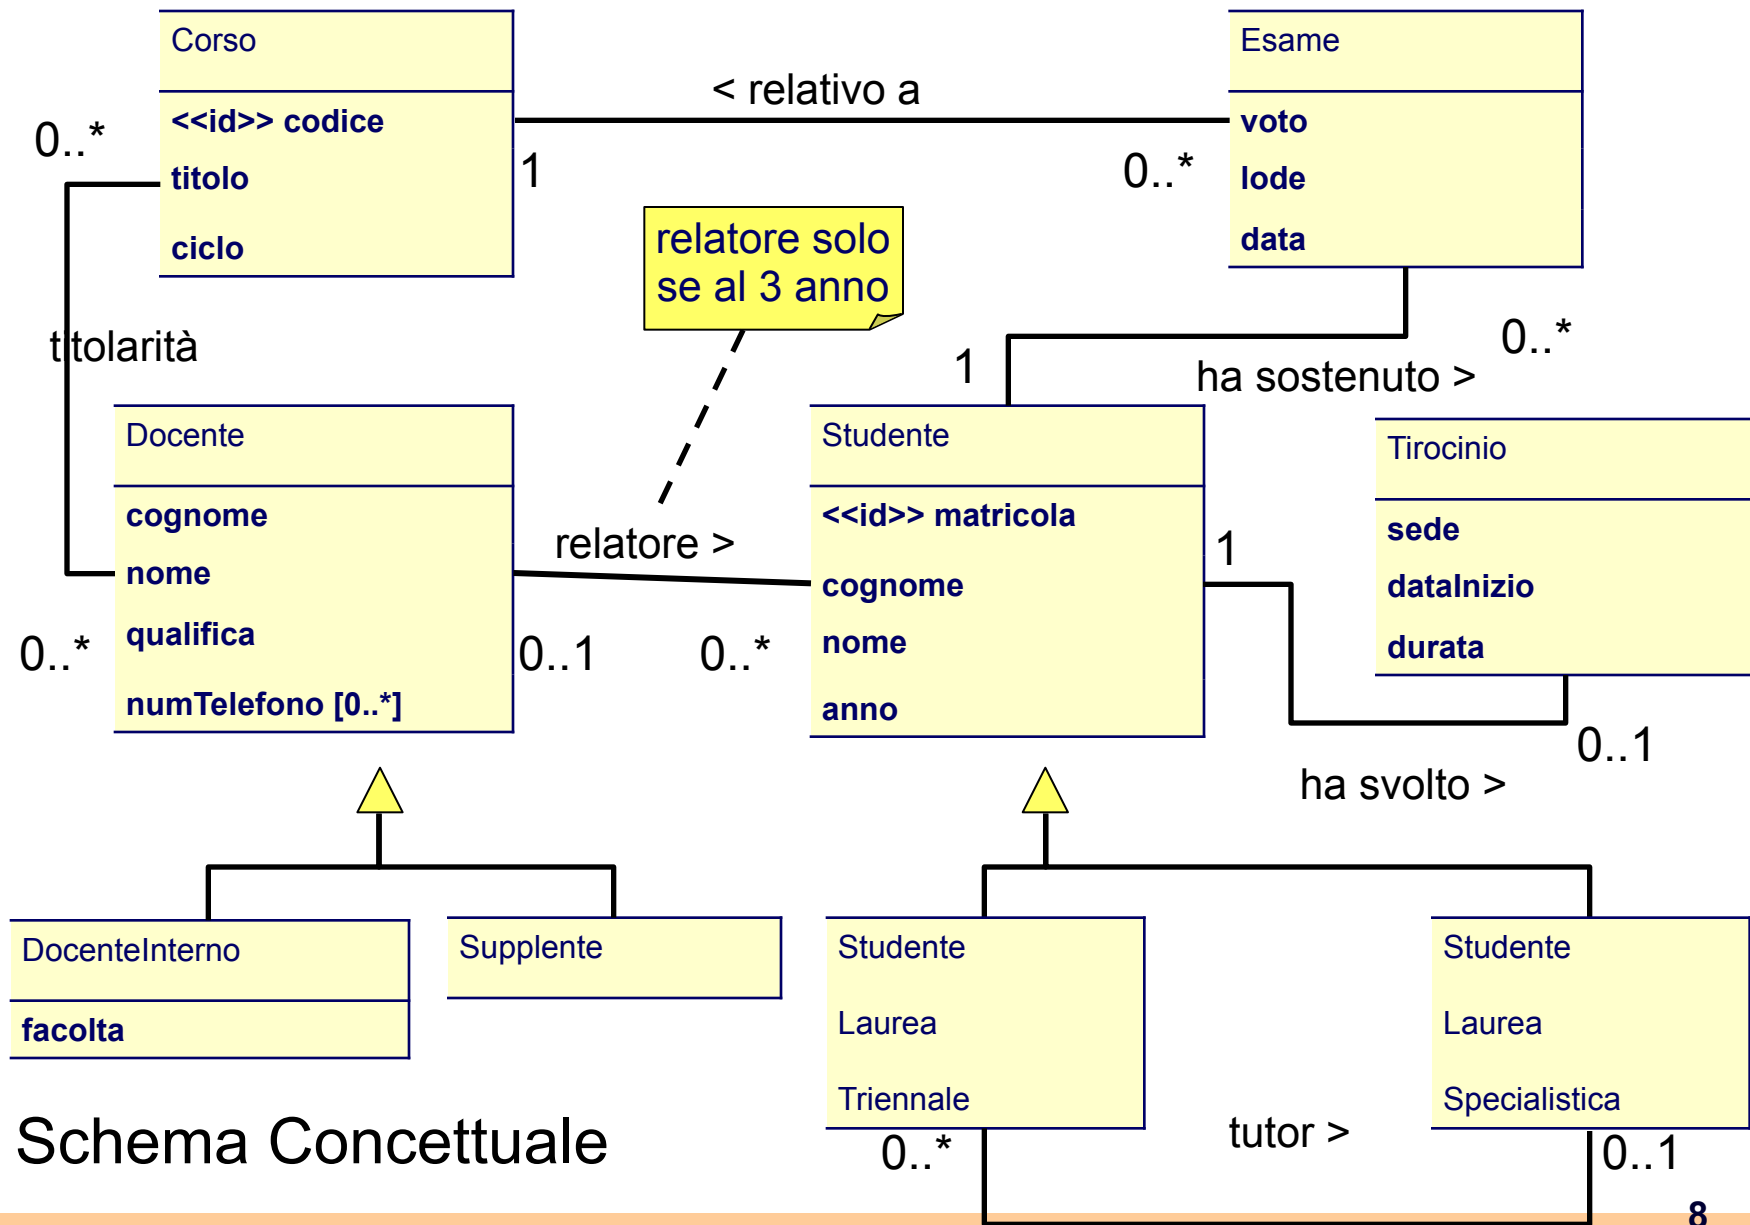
Corso

<<id>> codice

titolo

ciclo

< relativo a

Esame

voto

lode

data

0..*

1

0..*

relatore solo se al 3 anno

titolarità

1

ha sostenuto >

0..*

Docente

cognome

nome

qualifica

numTelefono [0..*]

relatore >

Studente

<<id>> matricola

cognome

nome

anno

Tirocinio

sede

dataInizio

durata

1

0..*

0..1

0..*

0..1

ha svolto >

DocenteInterno

facolta

Supplente

Studente Laurea Triennale

Studente Laurea Specialistica

Schema Concettuale

0..*

tutor >

0..1

8